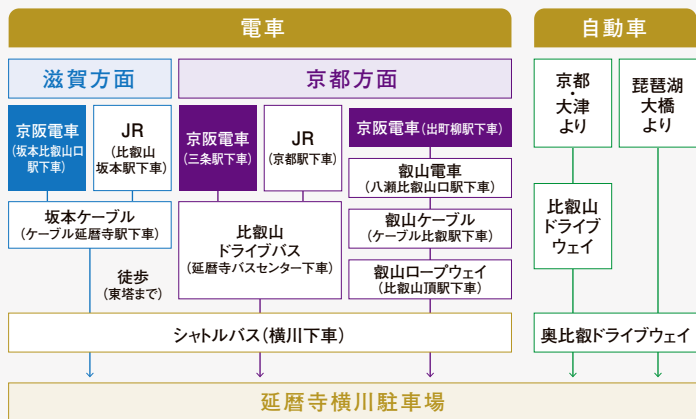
電車

自動車

滋賀方面

京都方面

京阪電車
(坂本比叡山口駅下車)

JR
(比叡山坂本駅下車)

京阪電車
(三条駅下車)

JR
(京都駅下車)

京阪電車(出町柳駅下車)

叡山電車
(八瀬比叡山口駅下車)

叡山ケーブル
(ケーブル比叡駅下車)

叡山ロープウェイ
(比叡山頂駅下車)

坂本ケーブル
(ケーブル延暦寺駅下車)

比叡山
ドライブバス
(延暦寺バスセンター下車)

徒歩
(東塔まで)

京都・大津より

琵琶湖大橋より

比叡山ドライブウェイ

シャトルバス(横川下車)

奥比叡ドライブウェイ

延暦寺横川駐車場